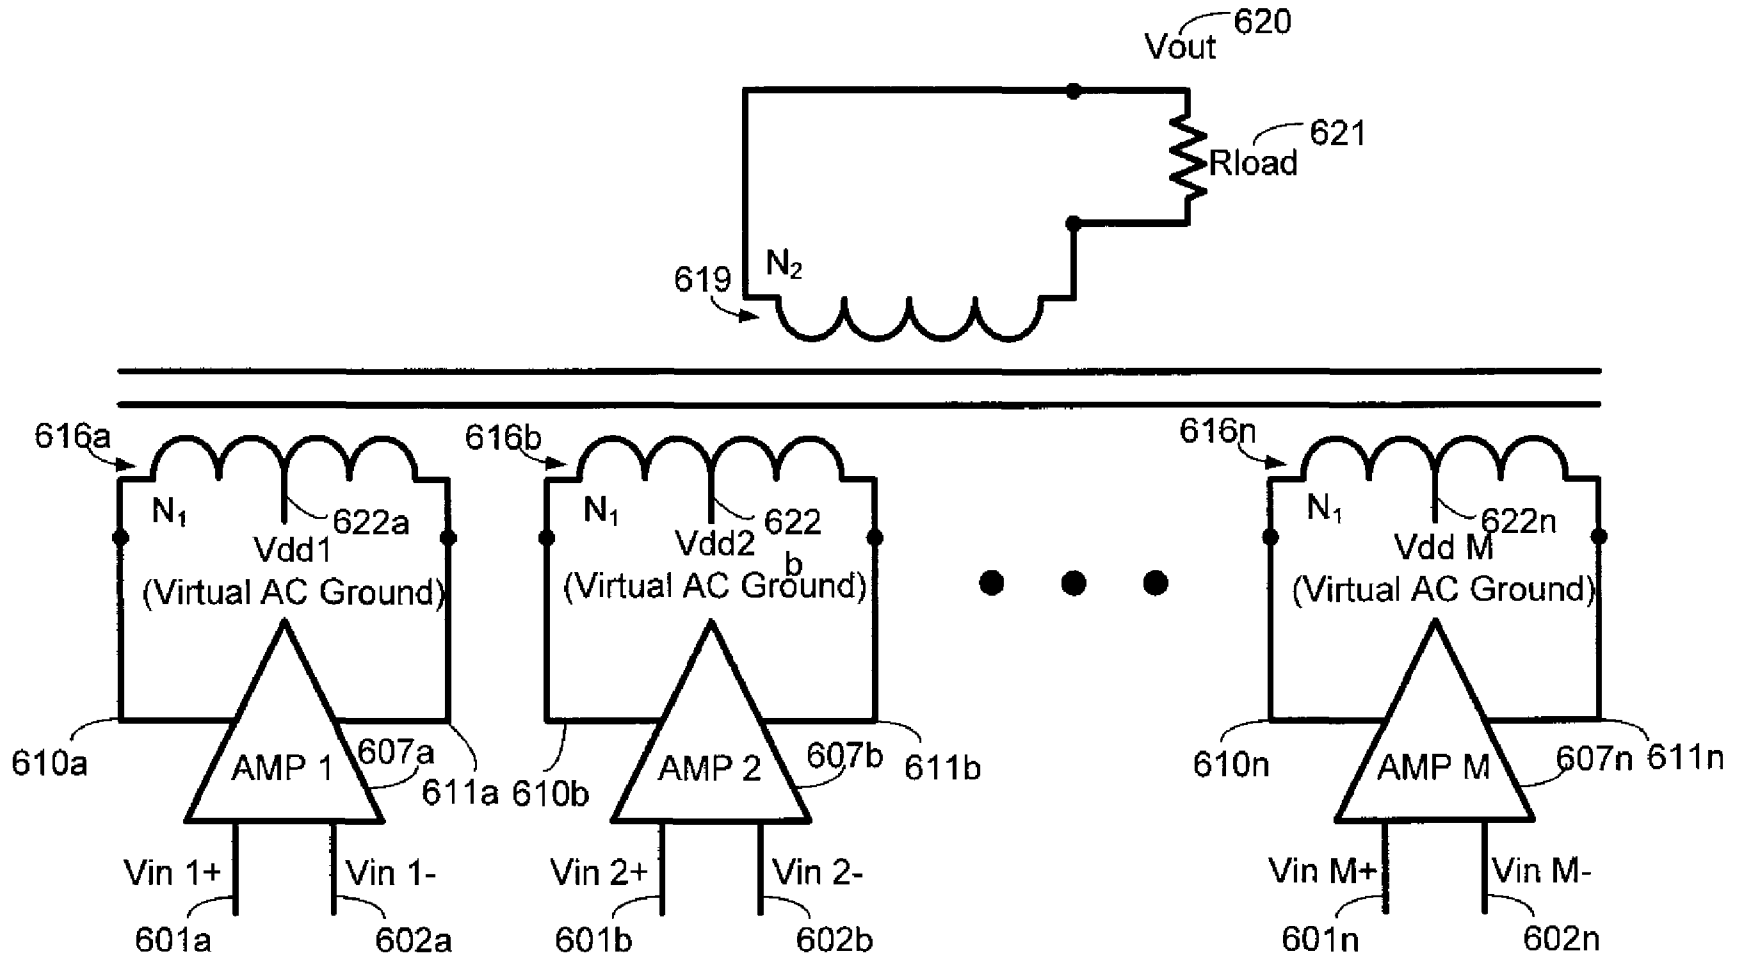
Vout 620

Rload 621

619 $N_2$

616a $N_1$ 622a Vdd1 (Virtual AC Ground)

616b $N_1$ 622 b Vdd2 (Virtual AC Ground)

616n $N_1$ 622n Vdd M (Virtual AC Ground)

610a AMP 1 607a 611a

610b AMP 2 607b 611b

610n AMP M 607n 611n

Vin 1+ Vin 1-

601a 602a

Vin 2+ Vin 2-

601b 602b

Vin M+ Vin M-

601n 602n